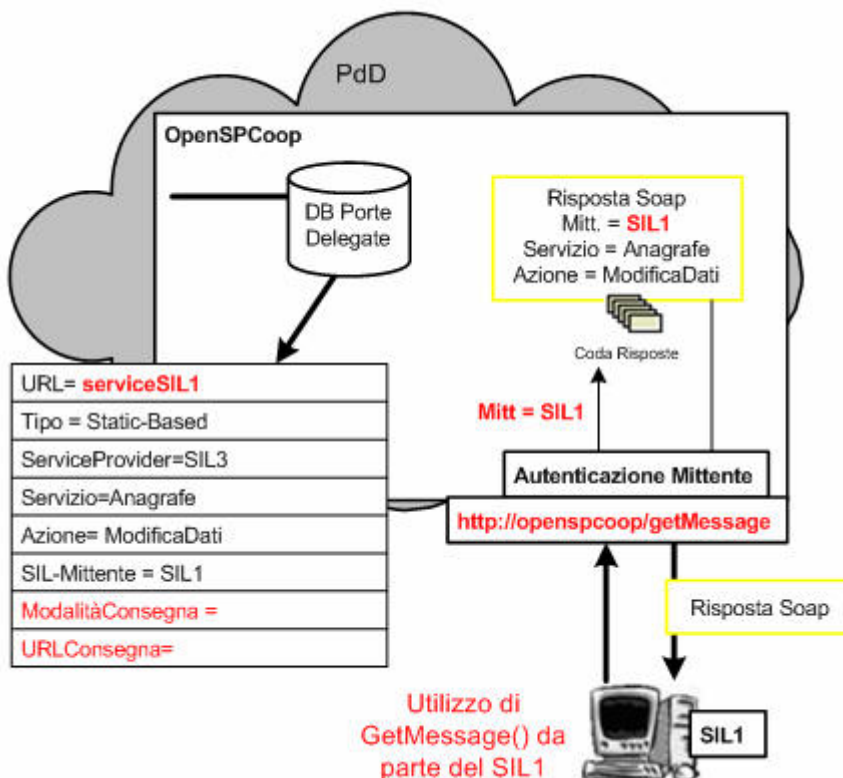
PdD

OpenSPCoop

DB Porte Delegate

Risposta Soap
Mitt. = SIL1
Servizio = Anagrafe
Azione = ModificaDati

Coda Risposte

| URL= serviceSIL1 |
|---|
| Tipo = Static-Based |
| ServiceProvider=SIL3 |
| Servizio=Anagrafe |
| Azione= ModificaDati |
| SIL-Mittente = SIL1 |
| ModalitàConsegna = |
| URLConsegna= |

Mitt = SIL1

Autenticazione Mittente

http://openspcoop/getMessage

Risposta Soap

Utilizzo di GetMessage() da parte del SIL1

SIL1